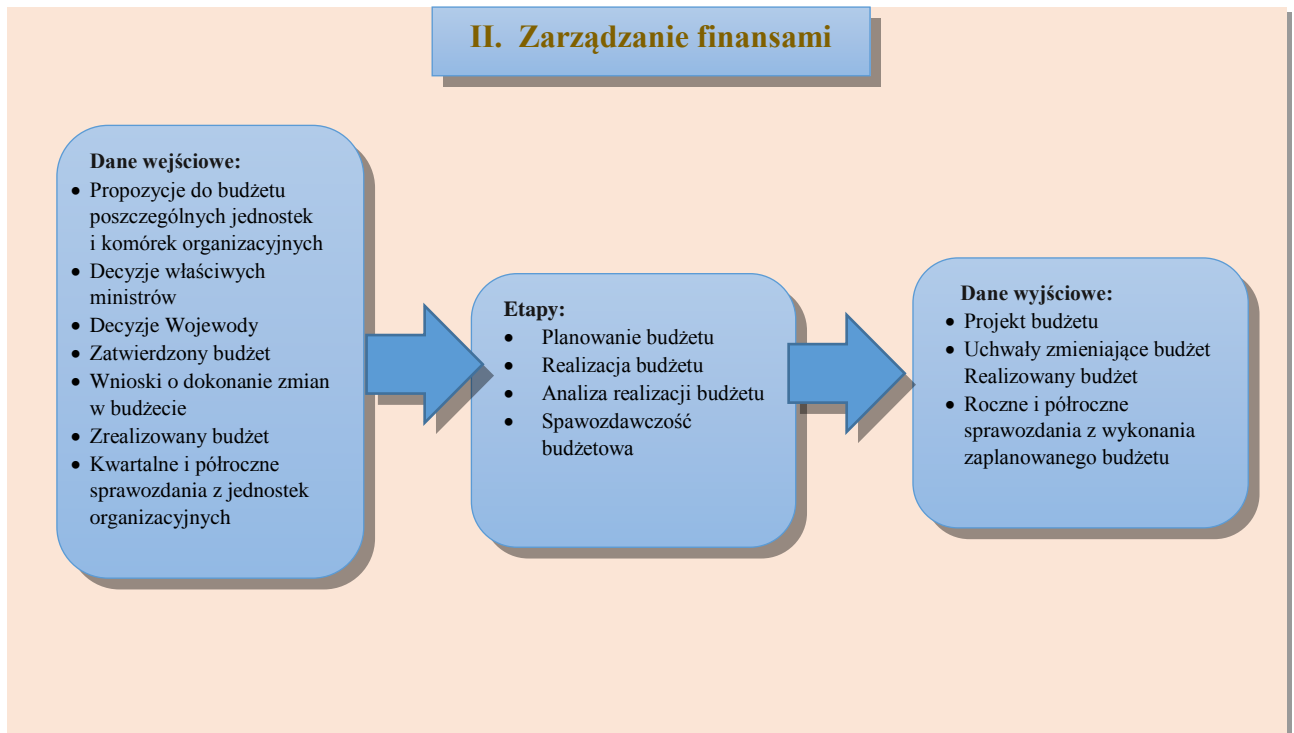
II. Zarządzanie finansami

Dane wejściowe:
- Propozycje do budżetu poszczególnych jednostek i komórek organizacyjnych
- Decyzje właściwych ministrów
- Decyzje Wojewody
- Zatwierdzony budżet
- Wnioski o dokonanie zmian w budżecie
- Zrealizowany budżet
- Kwartalne i półroczne sprawozdania z jednostek organizacyjnych

Etapy:
- Planowanie budżetu
- Realizacja budżetu
- Analiza realizacji budżetu
- Spawozdawczość budżetowa

Dane wyjściowe:
- Projekt budżetu
- Uchwały zmieniające budżet Realizowany budżet
- Roczne i półroczne sprawozdania z wykonania zaplanowanego budżetu